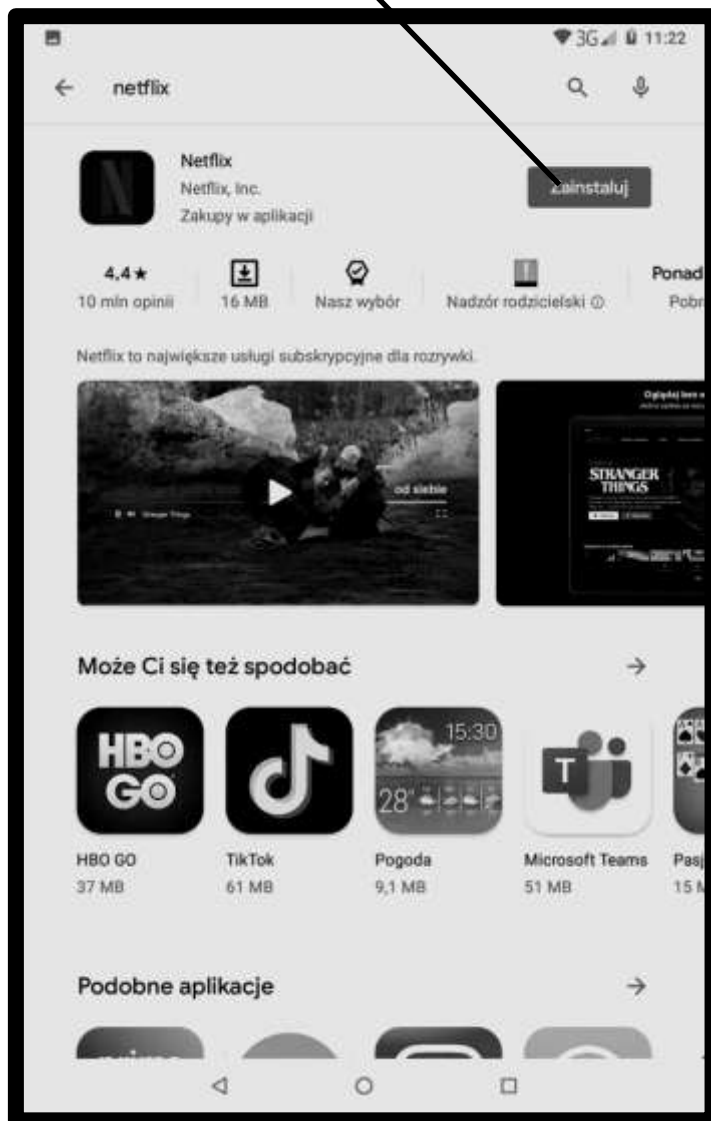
3G 11:22

netflix

Netflix
Netflix, Inc.
Zakupy w aplikacji

Zainstaluj

4,4★
10 mln opinii

16 MB

Nasz wybór

Nadzór rodzicielski ⓘ

Ponad
Pobr

Netflix to największe usługi subskrypcyjne dla rozrywki.

od siebie

STRANGER THINGS

Może Ci się też spodobać

HBO GO

15:30
28°

HBO GO
37 MB

TikTok
61 MB

Pogoda
9,1 MB

Microsoft Teams
51 MB

Pasj
15 M

Podobne aplikacje